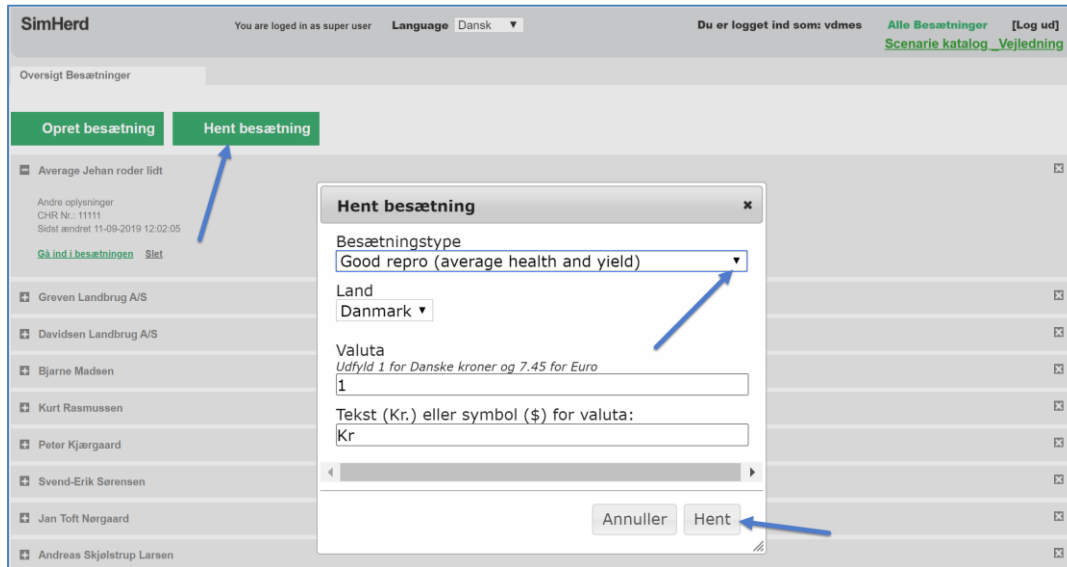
SimHerd

You are loged in as super user Language Dansk ▼

Du er logget ind som: vdmes Alle Besætninger [Log ud]

Scenarie katalog Vejledning

Oversigt Besætninger

Opret besætning Hent besætning

Average Jehan roder lidt

Andre oplysninger
CHR Nr.: 11111
Sidst ændret 11-09-2019 12:02:05

Gå ind i besætningen Slet

Greven Landbrug A/S

Davidsen Landbrug A/S

Bjarne Madsen

Kurt Rasmussen

Peter Kjærgaard

Svend-Erik Sørensen

Jan Toft Nørgaard

Andreas Skjølstrup Larsen

Hent besætning ×

Besætningstype
Good repro (average health and yield) ▼

Land
Danmark ▼

Valuta
Udfyld 1 for Danske kroner og 7.45 for Euro
1

Tekst (Kr.) eller symbol ($) for valuta:
Kr

Annuller Hent